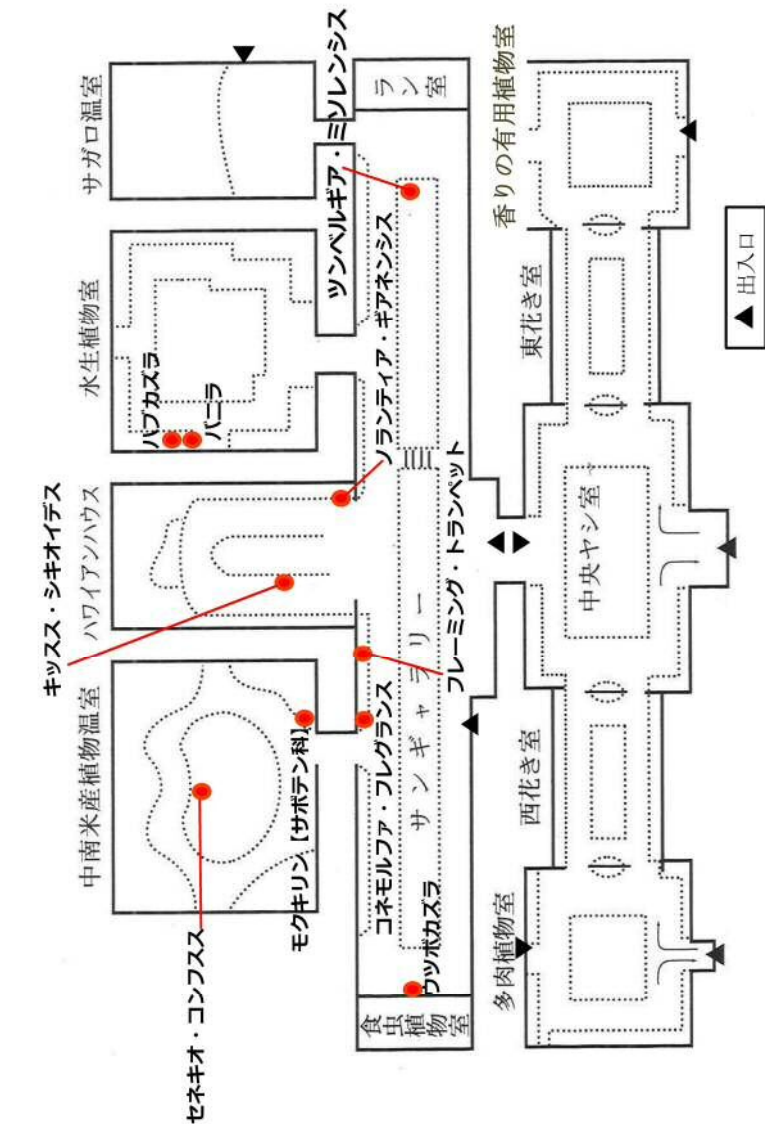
サガロ温室

ツンベルギア・ミソレンシス

ラン室

香りの有用植物室

水生植物室

パプカズラ

バニラ

ソランティア・ギアネンシス

ハワイアンハウス

キッスス・シキオイデス

フレーミング・トランペット

中南米産植物温室

モクキリン［サボテン科］

コネモルファ・フレグランス

サンギャラリー

ウツボカズラ

食虫植物室

セネキオ・コンフスス

東花き室

中央ヤシ室

西花き室

多肉植物室

▲ 出入口